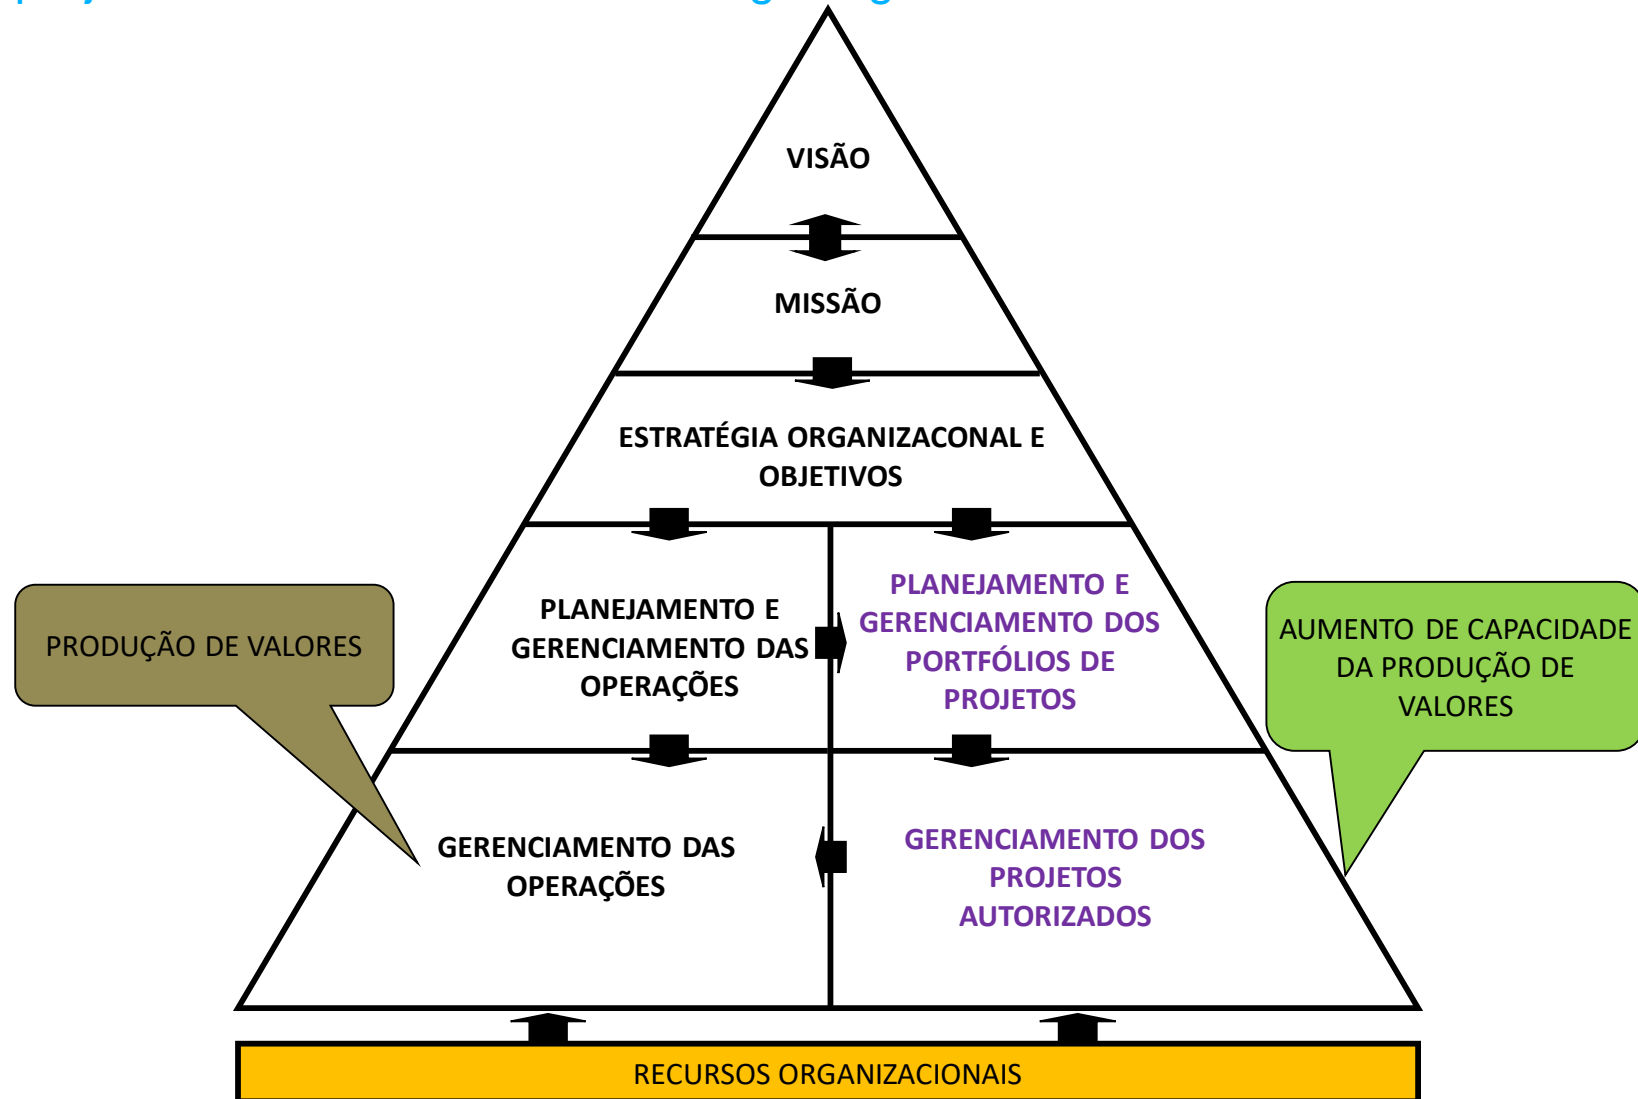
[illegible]

VISÃO

MISSÃO

ESTRATÉGIA ORGANIZACONAL E OBJETIVOS

PRODUÇÃO DE VALORES

PLANEJAMENTO E GERENCIAMENTO DAS OPERAÇÕES

PLANEJAMENTO E GERENCIAMENTO DOS PORTFÓLIOS DE PROJETOS

AUMENTO DE CAPACIDADE DA PRODUÇÃO DE VALORES

GERENCIAMENTO DAS OPERAÇÕES

GERENCIAMENTO DOS PROJETOS AUTORIZADOS

RECURSOS ORGANIZACIONAIS